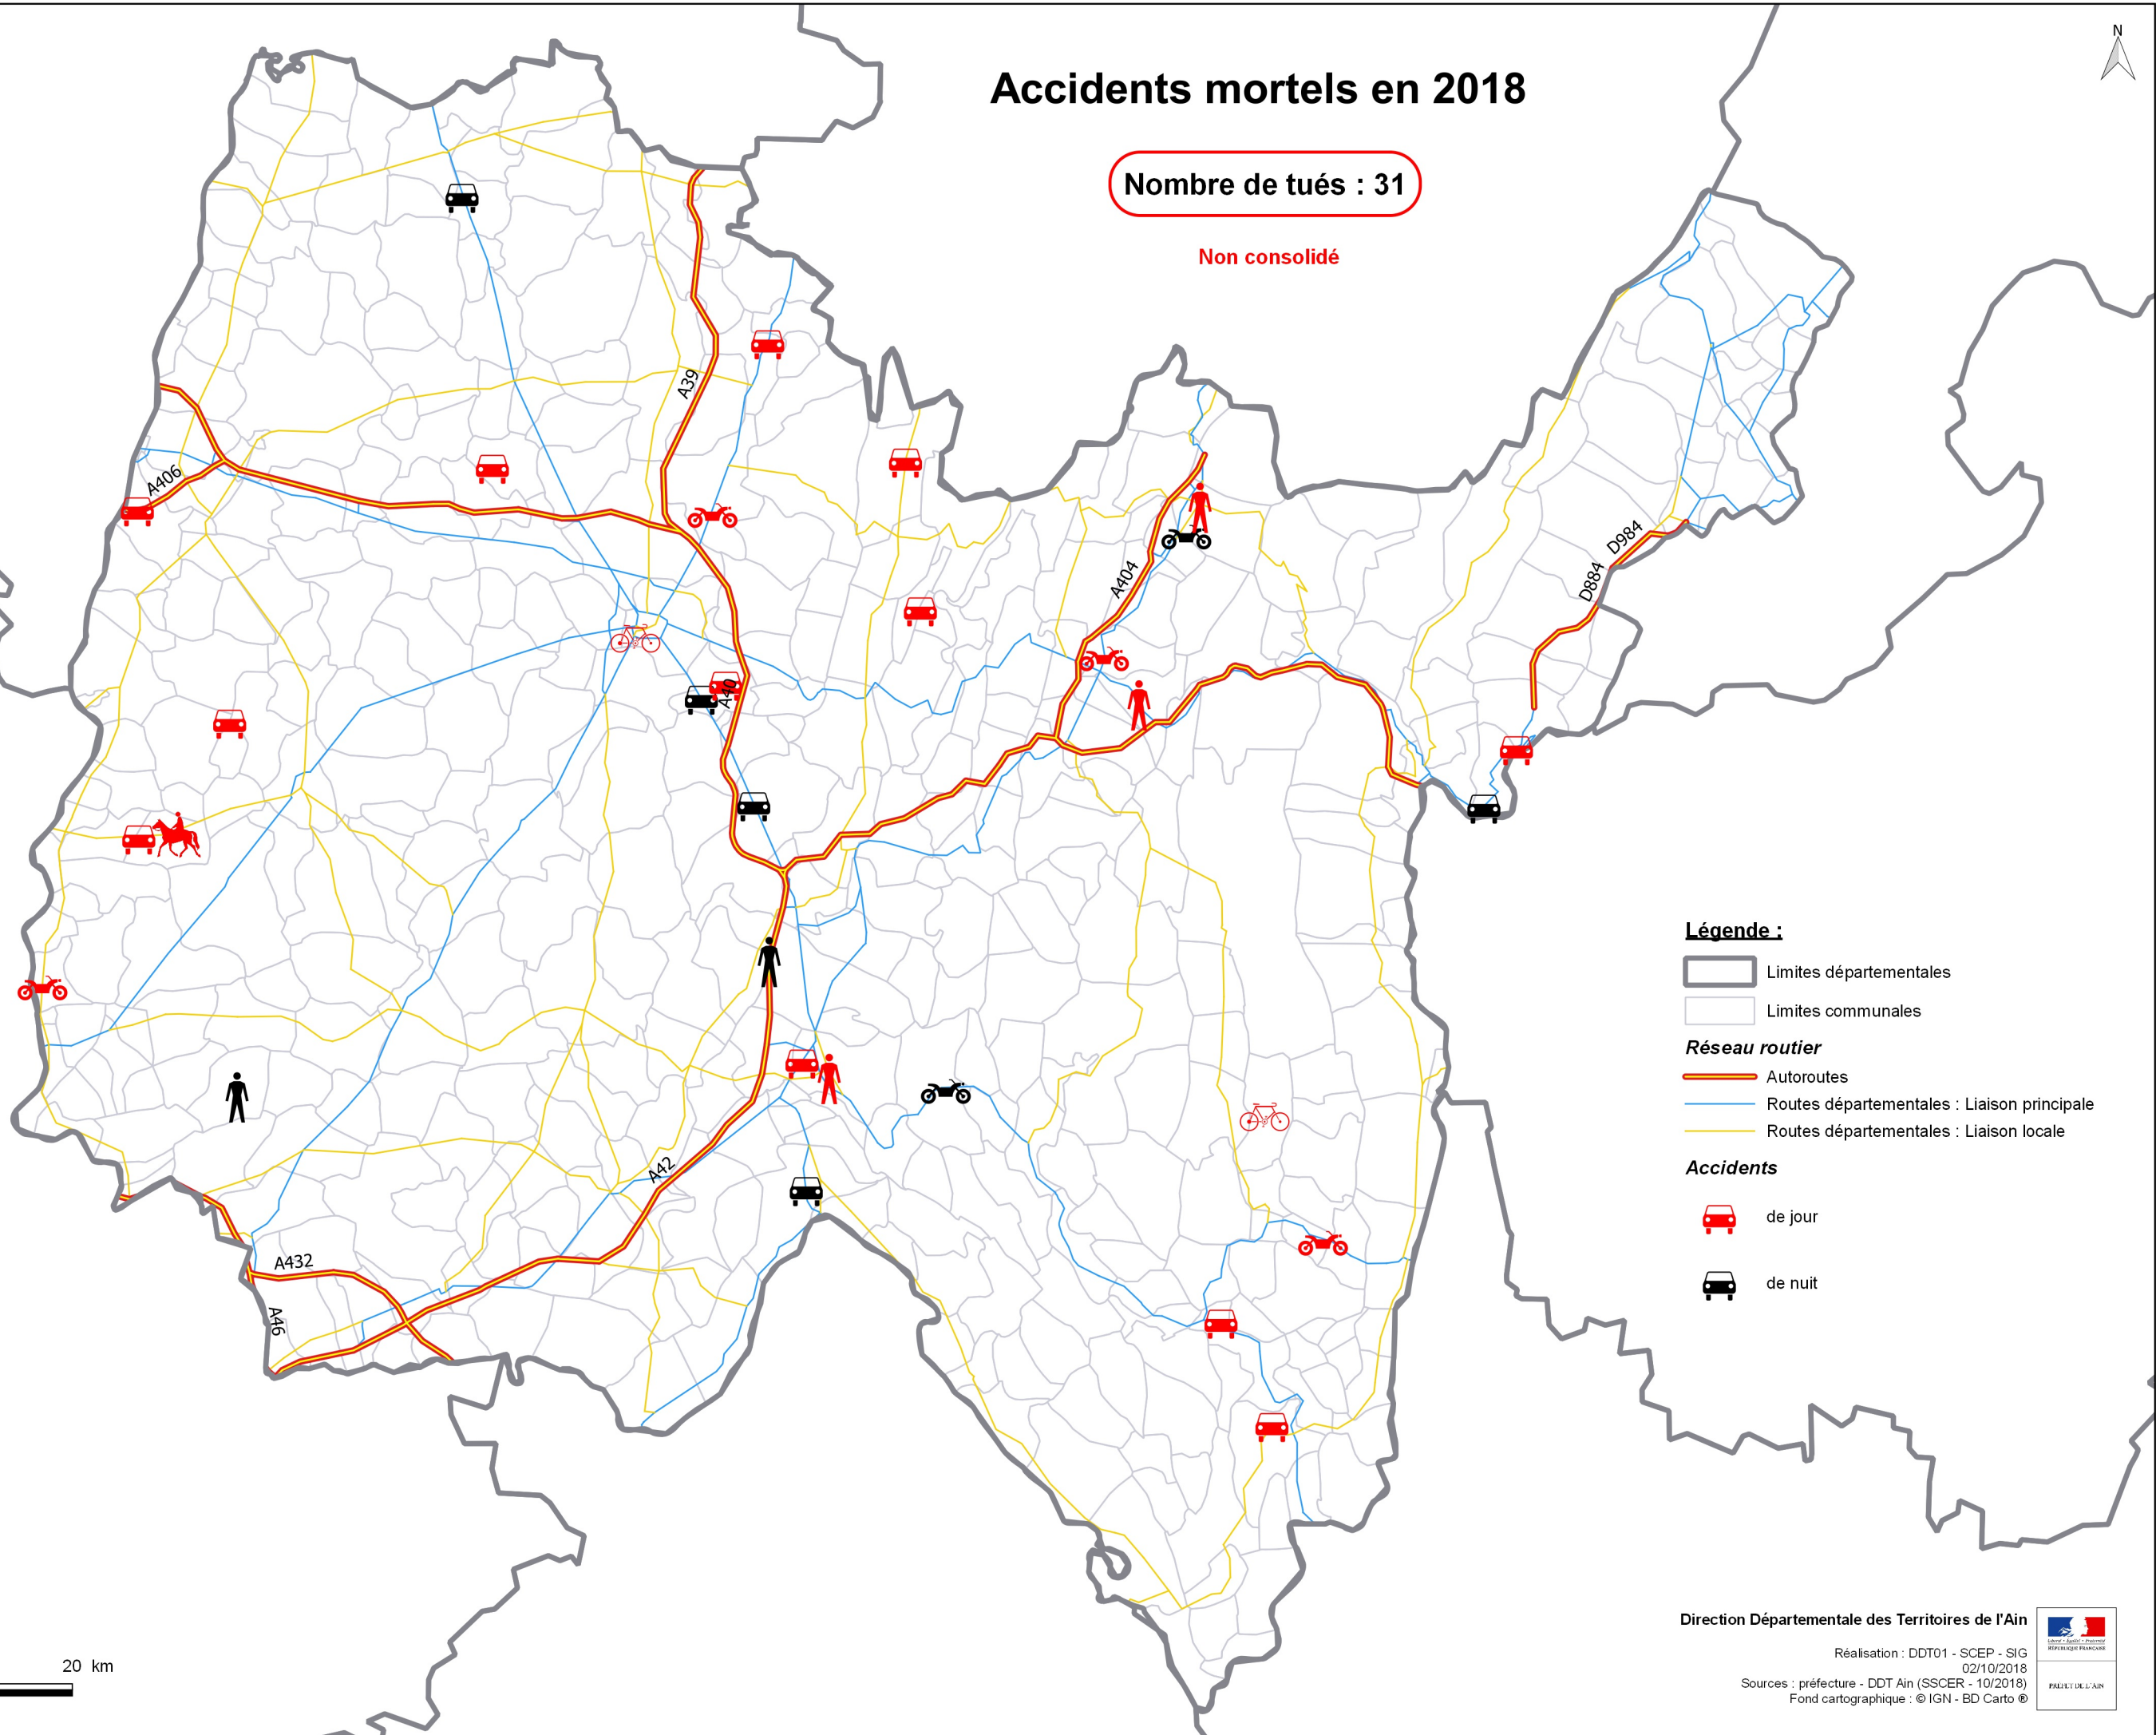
N

Accidents mortels en 2018

Nombre de tués : 31

Non consolidé

A39
A406
A40
A404
D984
D884
A42
A432
A46

Légende :

Limites départementales

Limites communales

Réseau routier

Autoroutes

Routes départementales : Liaison principale

Routes départementales : Liaison locale

Accidents

de jour

de nuit

Direction Départementale des Territoires de l'Ain

Réalisation : DDT01 - SCEP - SIG
02/10/2018
Sources : préfecture - DDT Ain (SSCER - 10/2018)
Fond cartographique : © IGN - BD Carto ®

Liberté • Égalité • Fraternité
RÉPUBLIQUE FRANÇAISE
PRÉFET DE L'AIN

20 km